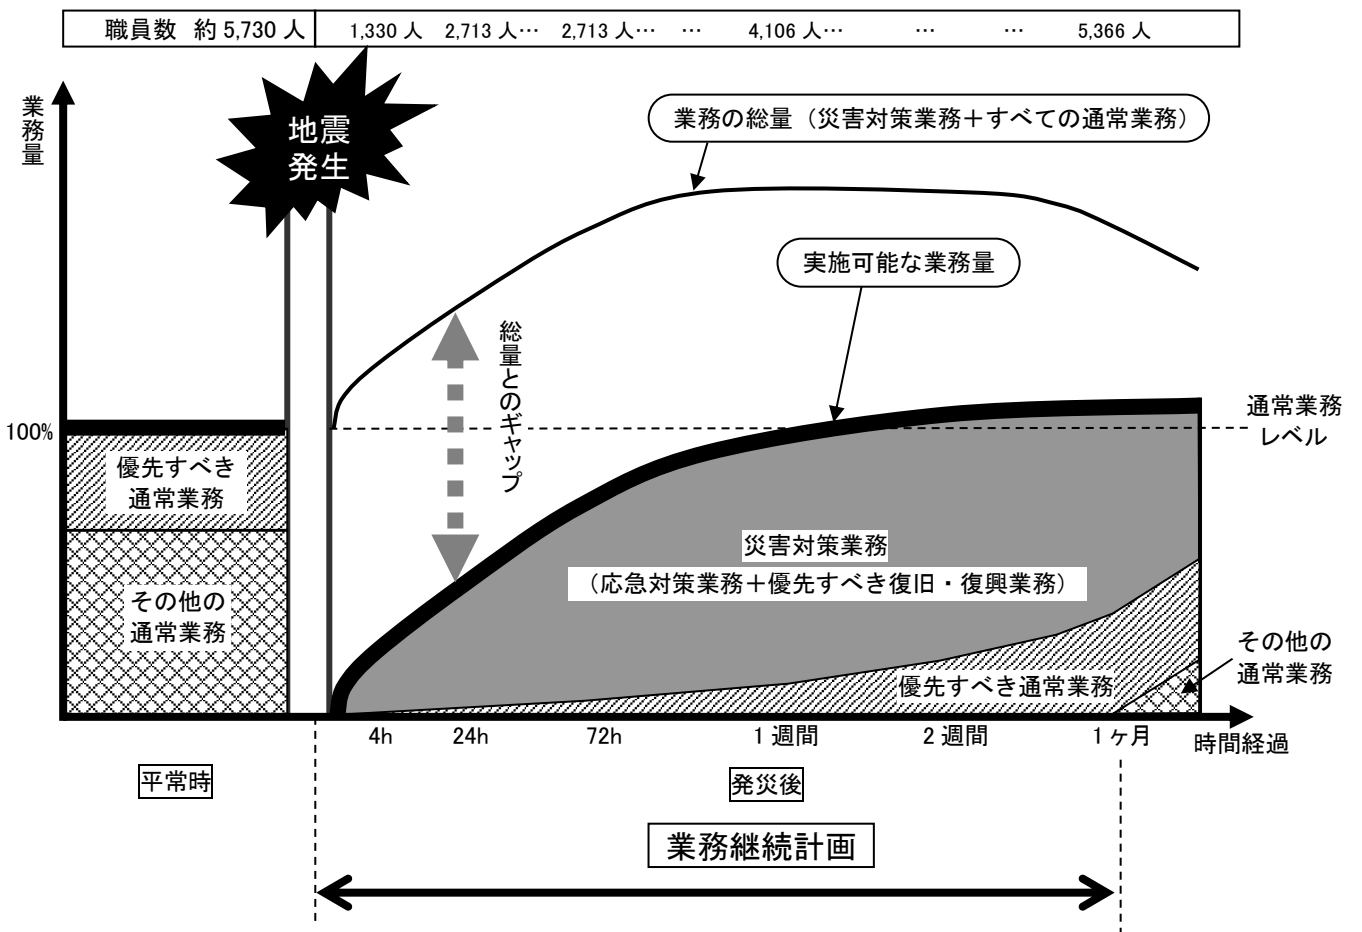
職員数 約 5,730 人 | 1,330 人 2,713 人… 2,713 人… … 4,106 人… … … 5,366 人

業務量

地震発生

業務の総量（災害対策業務＋すべての通常業務）

実施可能な業務量

総量とのギャップ

100%

通常業務レベル

優先すべき通常業務

その他の通常業務

災害対策業務
（応急対策業務＋優先すべき復旧・復興業務）

優先すべき通常業務

その他の通常業務

4h 24h 72h 1 週間 2 週間 1 ヶ月 時間経過

平常時

発災後

業務継続計画